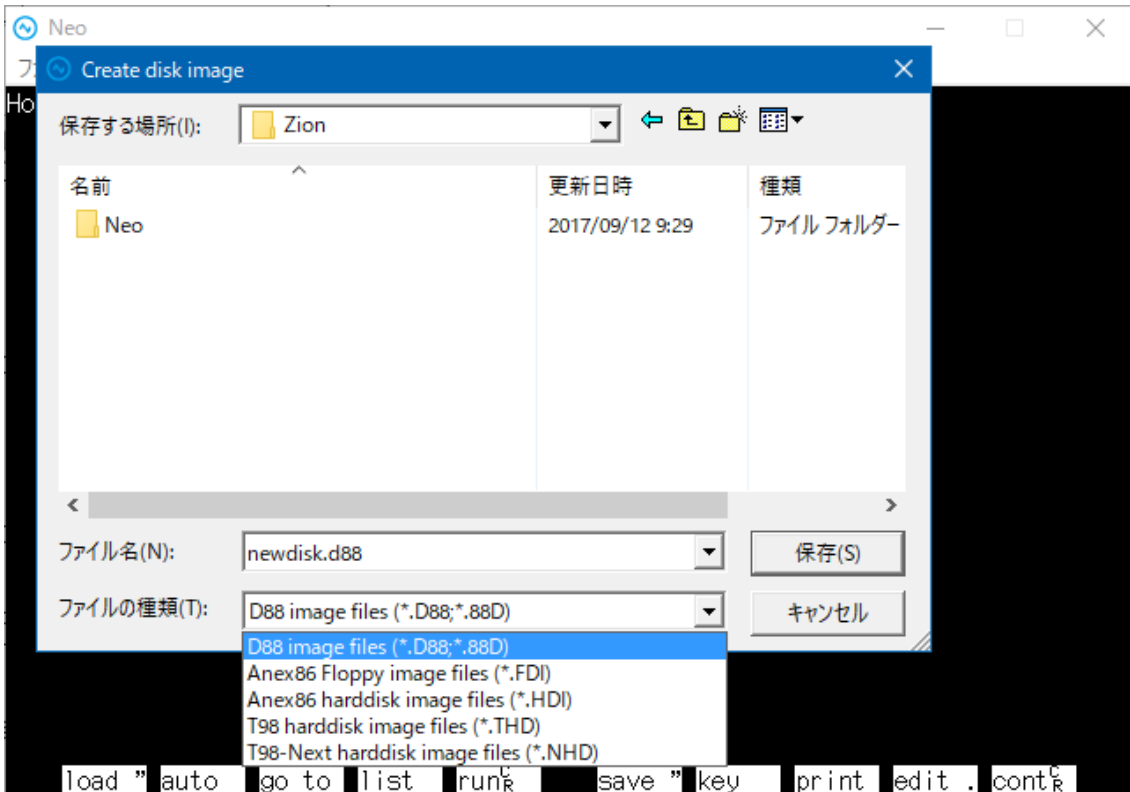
Neo

フ

Ho

Create disk image

保存する場所(I):

Zion

名前

更新日時

種類

Neo

2017/09/12 9:29

ファイル フォルダー

ファイル名(N):

newdisk.d88

保存(S)

ファイルの種類(T):

D88 image files (*.D88;*.88D)

キャンセル

D88 image files (*.D88;*.88D)
Anex86 Floppy image files (*.FDI)
Anex86 harddisk image files (*.HDI)
T98 harddisk image files (*.THD)
T98-Next harddisk image files (*.NHD)

load " auto go to list run save " key print edit . cont